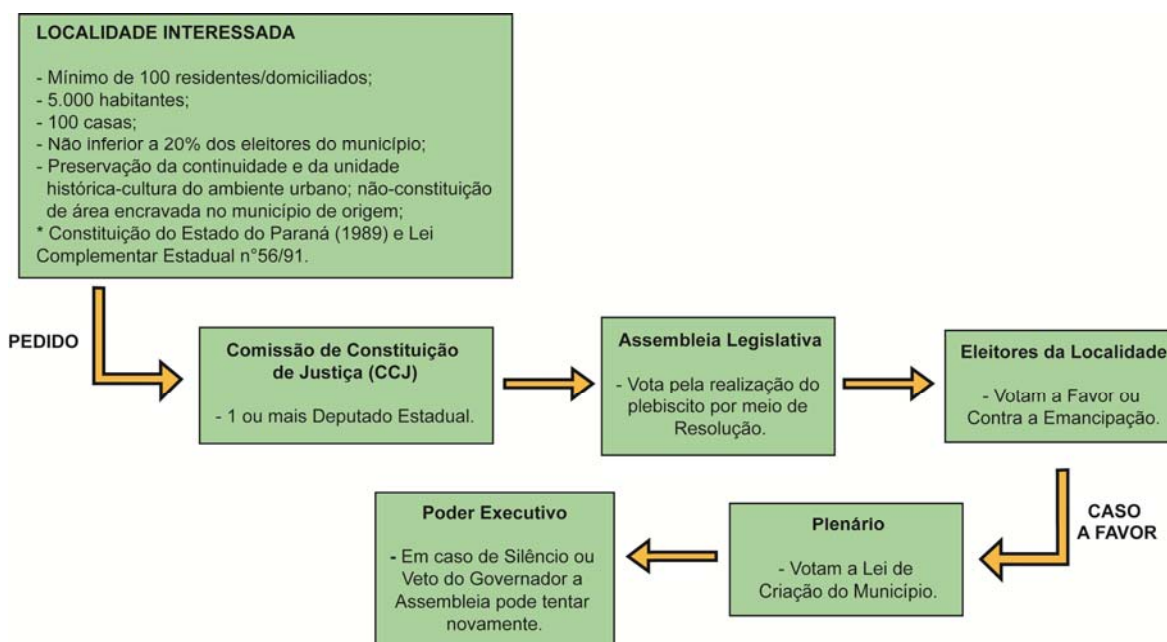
LOCALIDADE INTERESSADA

- Mínimo de 100 residentes/domiciliados;
- 5.000 habitantes;
- 100 casas;
- Não inferior a 20% dos eleitores do município;
- Preservação da continuidade e da unidade histórica-cultura do ambiente urbano; não-constituição de área encravada no município de origem;
* Constituição do Estado do Paraná (1989) e Lei Complementar Estadual n°56/91.

PEDIDO

Comissão de Constituição de Justiça (CCJ)

- 1 ou mais Deputado Estadual.

Assembleia Legislativa

- Vota pela realização do plebiscito por meio de Resolução.

Eleitores da Localidade

- Votam a Favor ou Contra a Emancipação.

CASO A FAVOR

Plenário

- Votam a Lei de Criação do Município.

Poder Executivo

- Em caso de Silêncio ou Veto do Governador a Assembleia pode tentar novamente.